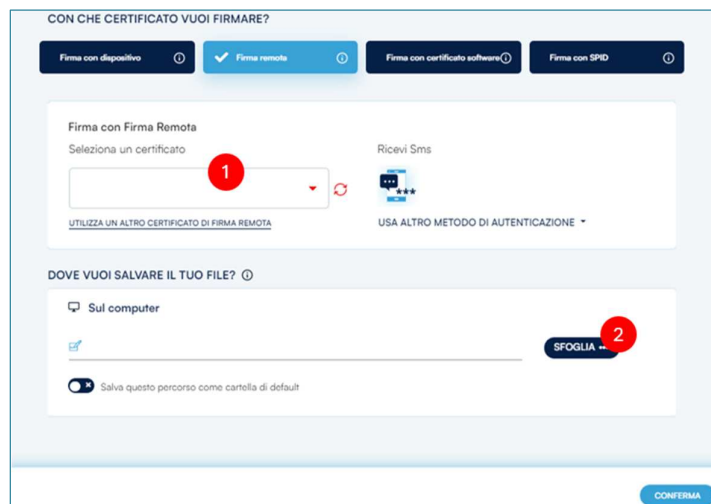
CON CHE CERTIFICATO VUOI FIRMARE?

Firma con dispositivo

Firma remota

Firma con certificato software

Firma con SPID

Firma con Firma Remota

Seleziona un certificato

1

Ricevi Sms

UTILIZZA UN ALTRO CERTIFICATO DI FIRMA REMOTA

USA ALTRO METODO DI AUTENTICAZIONE

DOVE VUOI SALVARE IL TUO FILE?

Sul computer

SFOGLIA

2

Salva questo percorso come cartella di default

CONFERMA